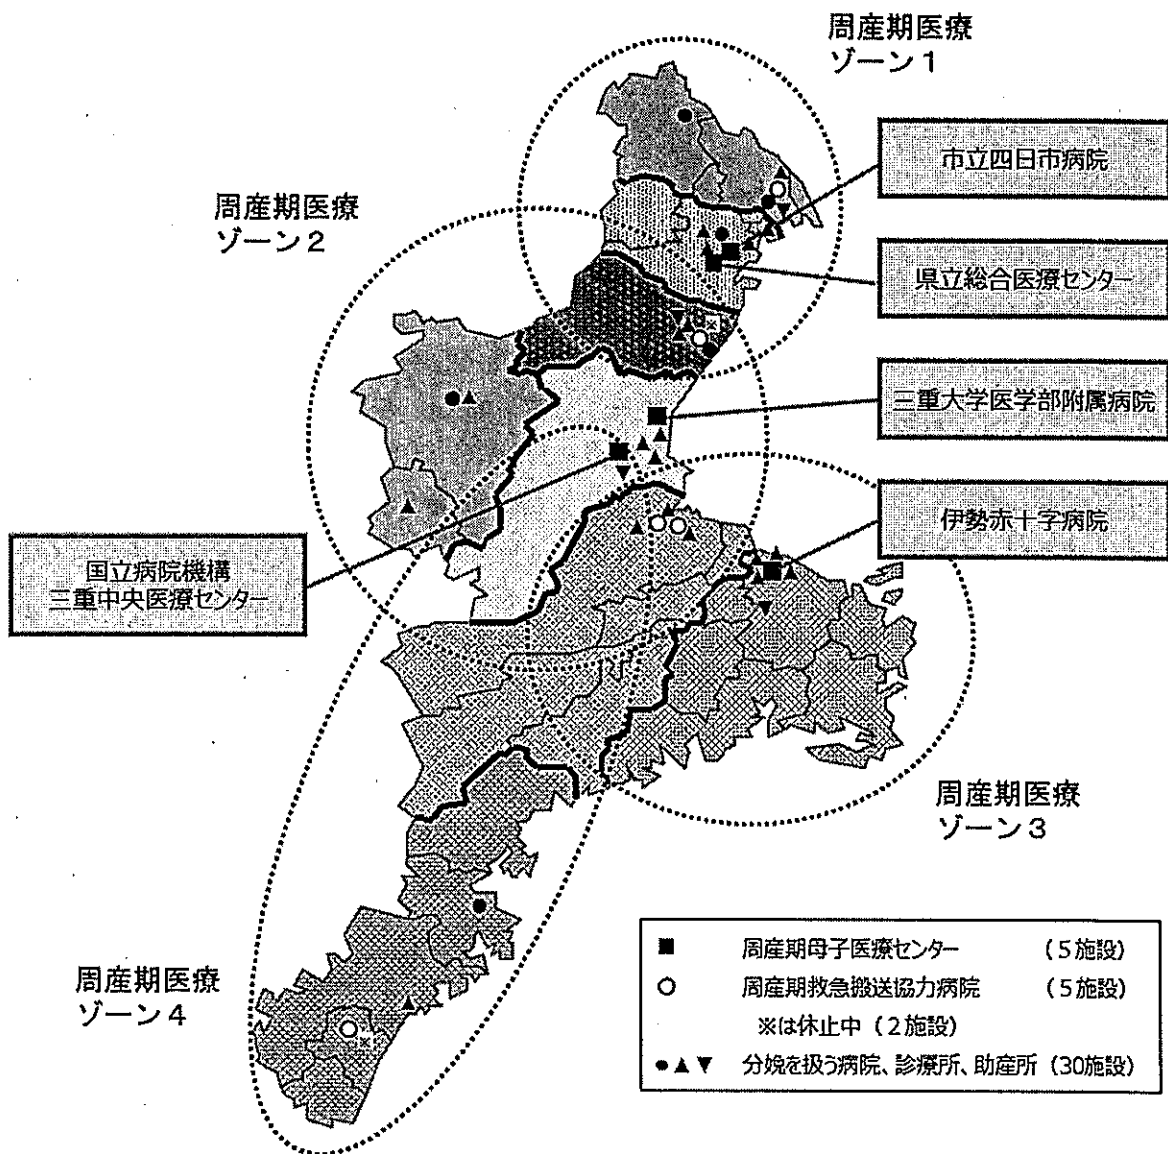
周産期医療
ゾーン１

市立四日市病院

周産期医療
ゾーン２

県立総合医療センター

三重大学医学部附属病院

伊勢赤十字病院

国立病院機構
三重中央医療センター

周産期医療
ゾーン３

周産期医療
ゾーン４

■ 周産期母子医療センター （５施設）
○ 周産期救急搬送協力病院 （５施設）
※は休止中（２施設）
●▲▼ 分娩を扱う病院、診療所、助産所（30施設）